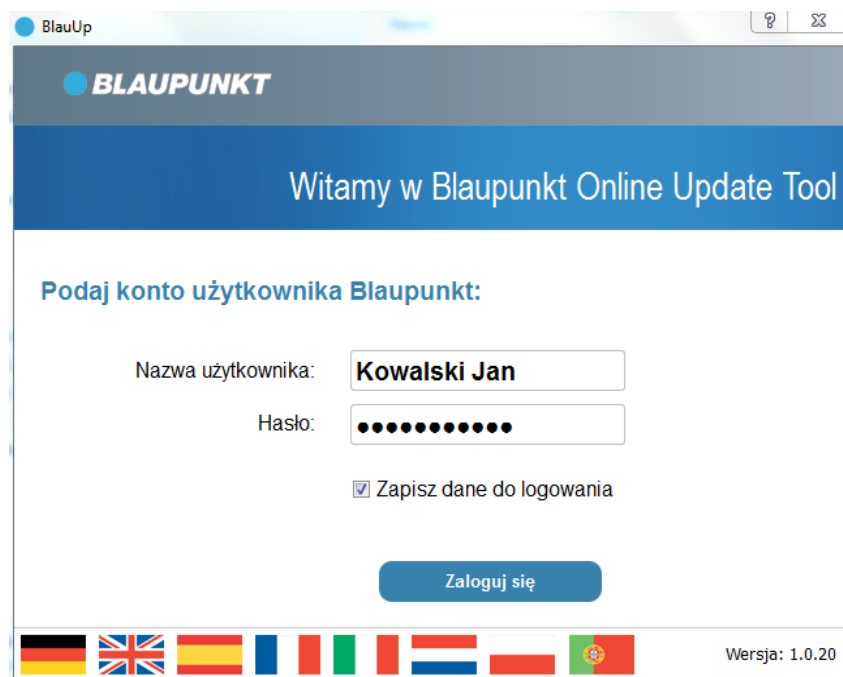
BlauUp

?

BLAUPUNKT

Witamy w Blaupunkt Online Update Tool

Podaj konto użytkownika Blaupunkt:

Nazwa użytkownika: Kowalski Jan

Hasło: ●●●●●●●●●●●

Zapisz dane do logowania

Zaloguj się

Wersja: 1.0.20